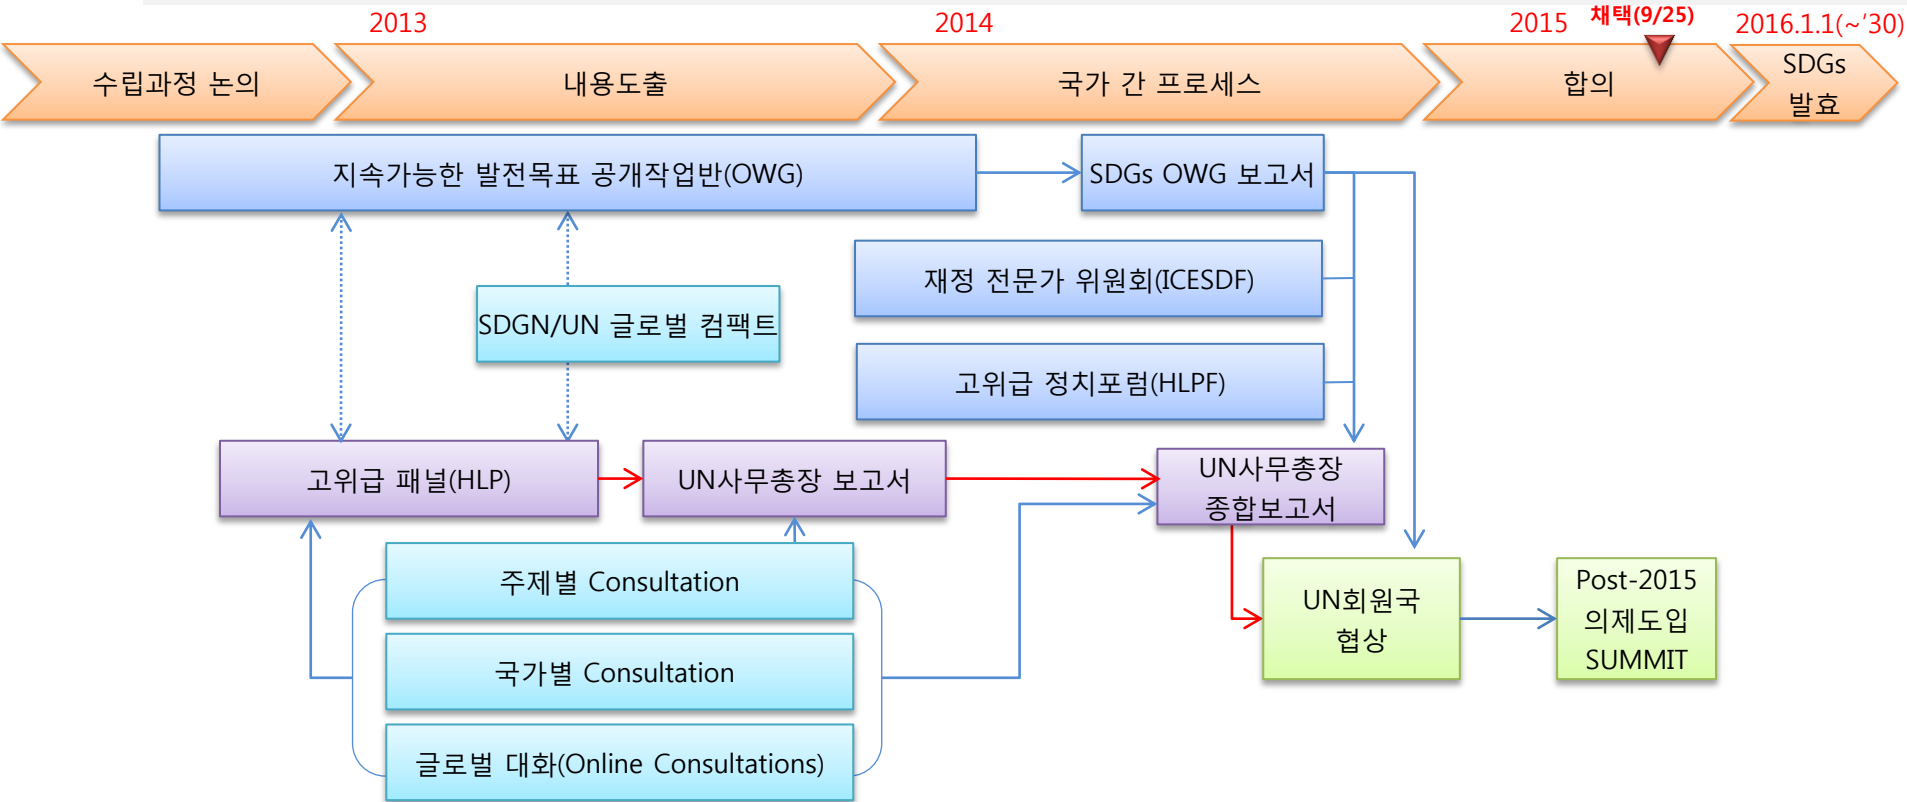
2013 2014 2015 채택(9/25) 2016.1.1(~'30)

수립과정 논의

내용도출

국가 간 프로세스

합의

SDGs 발효

지속가능한 발전목표 공개작업반(OWG)

SDGs OWG 보고서

재정 전문가 위원회(ICESDF)

SDGN/UN 글로벌 컴팩트

고위급 정치포럼(HLPF)

고위급 패널(HLP)

UN사무총장 보고서

UN사무총장 종합보고서

주제별 Consultation

국가별 Consultation

글로벌 대화(Online Consultations)

UN회원국 협상

Post-2015 의제도입 SUMMIT